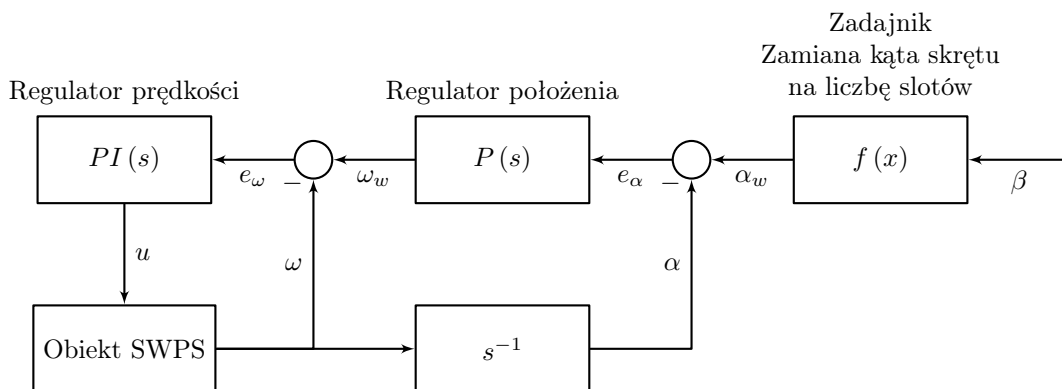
Zadajnik
Zamiana kąta skrętu na liczbę slotów

Regulator prędkości

Regulator położenia

$PI(s)$

$e_\omega$

$-$

$\omega_w$

$P(s)$

$e_\alpha$

$-$

$\alpha_w$

$f(x)$

$\beta$

$u$

$\omega$

$\alpha$

Obiekt SWPS

$s^{-1}$